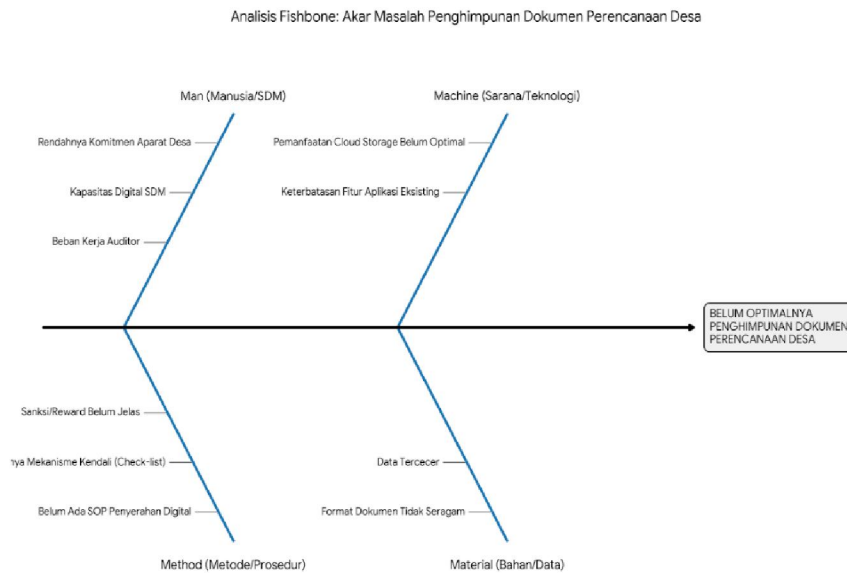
Analisis Fishbone: Akar Masalah Penghimpunan Dokumen Perencanaan Desa

Man (Manusia/SDM)

Rendahnya Komitmen Aparat Desa

Kapasitas Digital SDM

Beban Kerja Auditor

Machine (Sarana/Teknologi)

Pemanfaatan Cloud Storage Belum Optimal

Keterbatasan Fitur Aplikasi Eksisting

BELUM OPTIMALNYA PENGHIMPUNAN DOKUMEN PERENCANAAN DESA

Sanksi/Reward Belum Jelas

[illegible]nya Mekanisme Kendali (Check-list)

Belum Ada SOP Penyerahan Digital

Method (Metode/Prosedur)

Data Tercecer

Format Dokumen Tidak Seragam

Material (Bahan/Data)